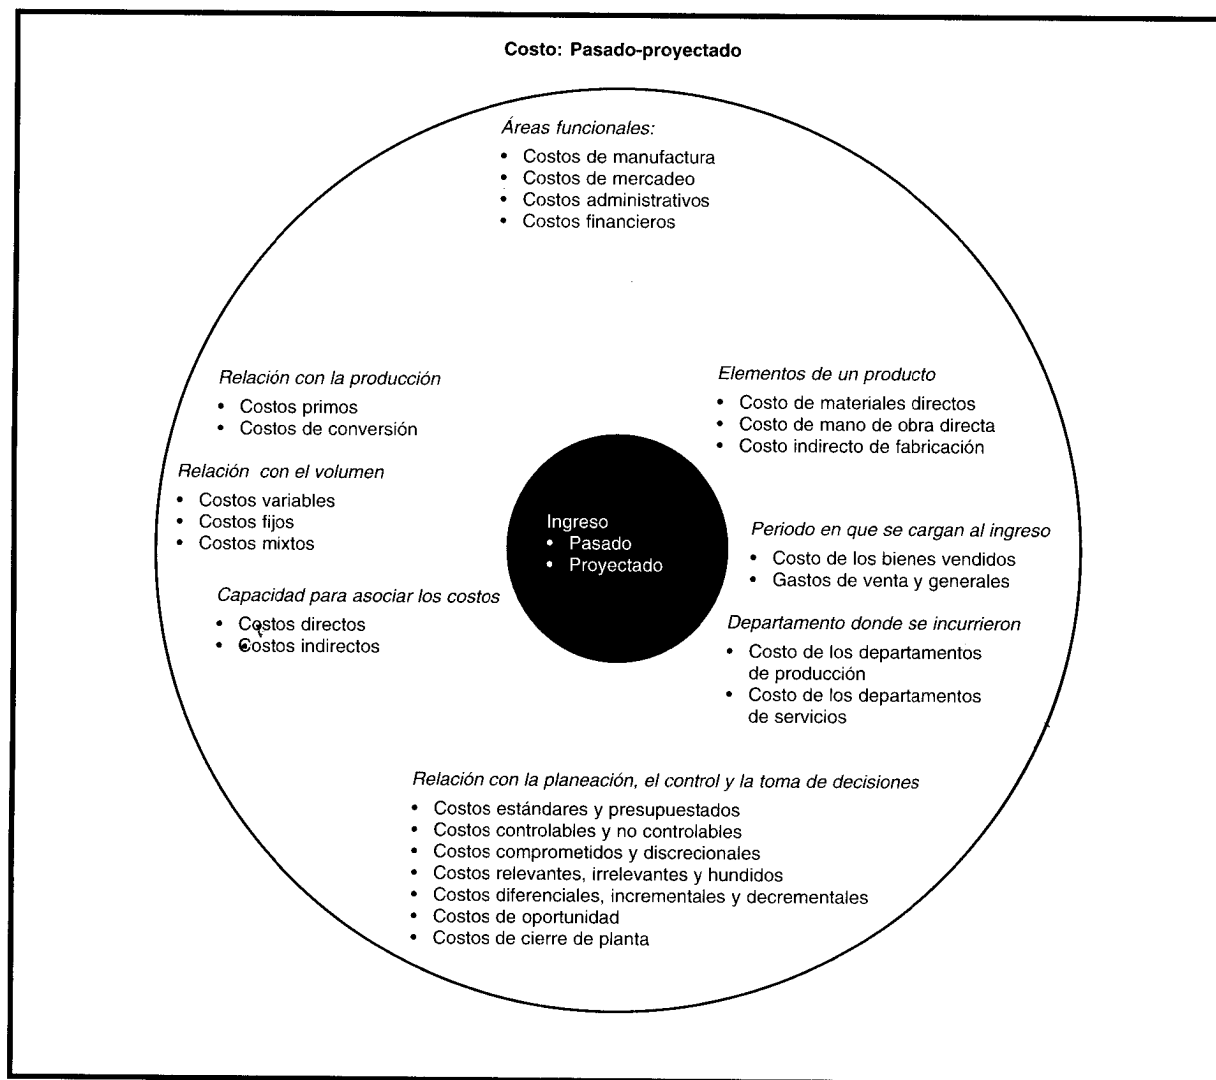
Costo: Pasado-proyectado

Áreas funcionales:
- Costos de manufactura
- Costos de mercadeo
- Costos administrativos
- Costos financieros

Relación con la producción
- Costos primos
- Costos de conversión

Elementos de un producto
- Costo de materiales directos
- Costo de mano de obra directa
- Costo indirecto de fabricación

Relación con el volumen
- Costos variables
- Costos fijos
- Costos mixtos

Ingreso
- Pasado
- Proyectado

Periodo en que se cargan al ingreso
- Costo de los bienes vendidos
- Gastos de venta y generales

Capacidad para asociar los costos
- Costos directos
- Costos indirectos

Departamento donde se incurrieron
- Costo de los departamentos de producción
- Costo de los departamentos de servicios

Relación con la planeación, el control y la toma de decisiones
- Costos estándares y presupuestados
- Costos controlables y no controlables
- Costos comprometidos y discrecionales
- Costos relevantes, irrelevantes y hundidos
- Costos diferenciales, incrementales y decrementales
- Costos de oportunidad
- Costos de cierre de planta